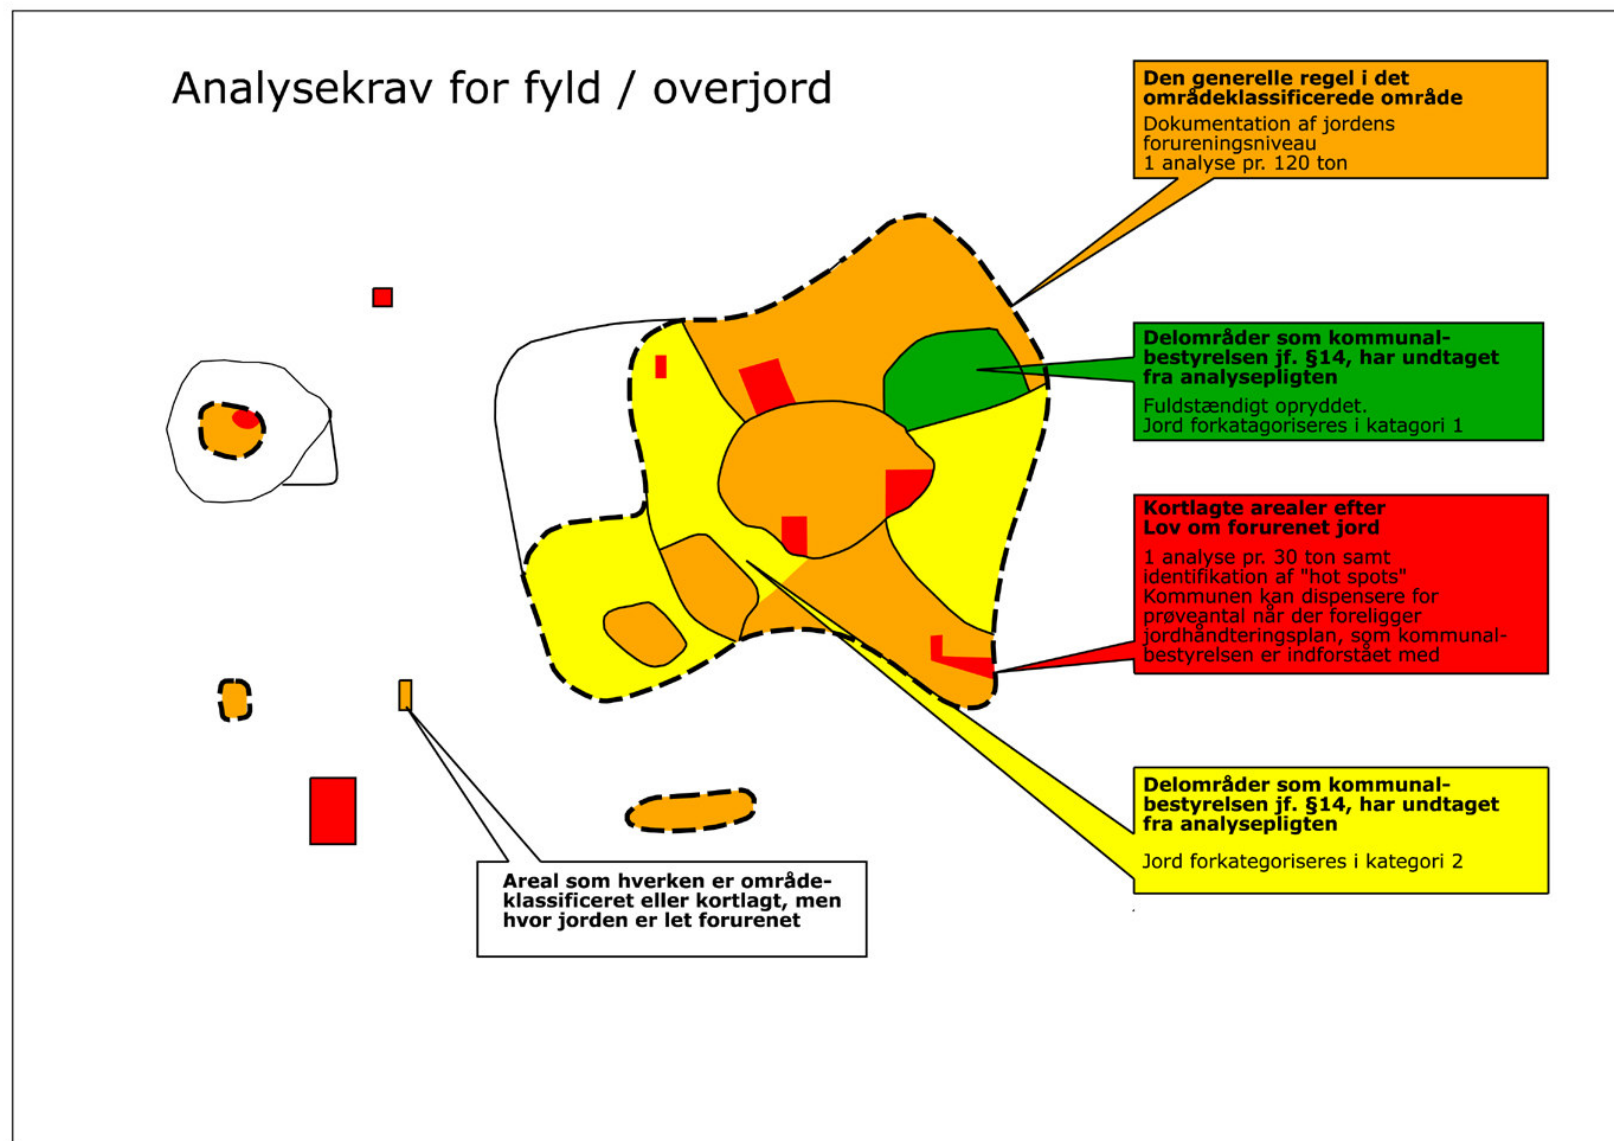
Analysekrav for fyld / overjord

**Den generelle regel i det områdeklassificerede område**

Dokumentation af jordens forureningsniveau
1 analyse pr. 120 ton

**Delområder som kommunalbestyrelsen jf. §14, har undtaget fra analysepligten**

Fuldstændigt opryddet.
Jord forkatagoriseres i katagori 1

**Kortlagte arealer efter Lov om forurenet jord**

1 analyse pr. 30 ton samt identifikation af "hot spots"
Kommunen kan dispensere for prøveantal når der foreligger jordhåndteringsplan, som kommunalbestyrelsen er indforstået med

**Delområder som kommunalbestyrelsen jf. §14, har undtaget fra analysepligten**

Jord forkategoriseres i kategori 2

**Areal som hverken er områdeklassificeret eller kortlagt, men hvor jorden er let forurenet**